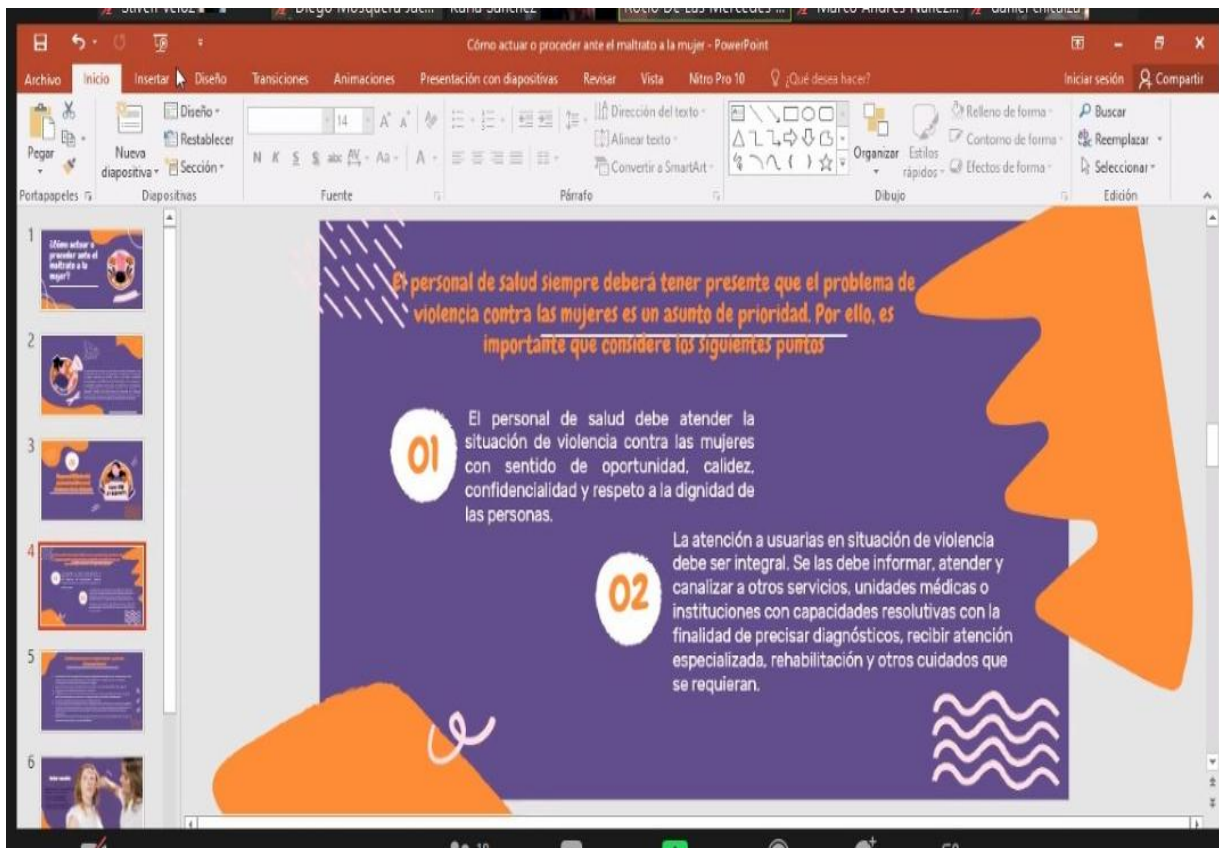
Stiven Veloz · Diego Mosquera Sue... · Karla Sánchez · Rocío De Las Mercedes ... · Marco Andrés Núñez... · daniel chicaiza

Cómo actuar o proceder ante el maltrato a la mujer - PowerPoint

Archivo Inicio Insertar Diseño Transiciones Animaciones Presentación con diapositivas Revisar Vista Nitro Pro 10 ¿Qué desea hacer? Iniciar sesión Compartir

Pegar Nueva diapositiva Diseño Restablecer Sección 14 N K S Dirección del texto Alinear texto Convertir a SmartArt Organizar Estilos rápidos Relleno de forma Contorno de forma Efectos de forma Buscar Reemplazar Seleccionar

Portapapeles Diapositivas Fuente Párrafo Dibujo Edición

1 ¿Cómo actuar o proceder ante el maltrato a la mujer?
2
3
4
5
6

El personal de salud siempre deberá tener presente que el problema de violencia contra las mujeres es un asunto de prioridad. Por ello, es importante que considere los siguientes puntos

01 El personal de salud debe atender la situación de violencia contra las mujeres con sentido de oportunidad, calidez, confidencialidad y respeto a la dignidad de las personas.

02 La atención a usuarias en situación de violencia debe ser integral. Se las debe informar, atender y canalizar a otros servicios, unidades médicas o instituciones con capacidades resolutivas con la finalidad de precisar diagnósticos, recibir atención especializada, rehabilitación y otros cuidados que se requieran.